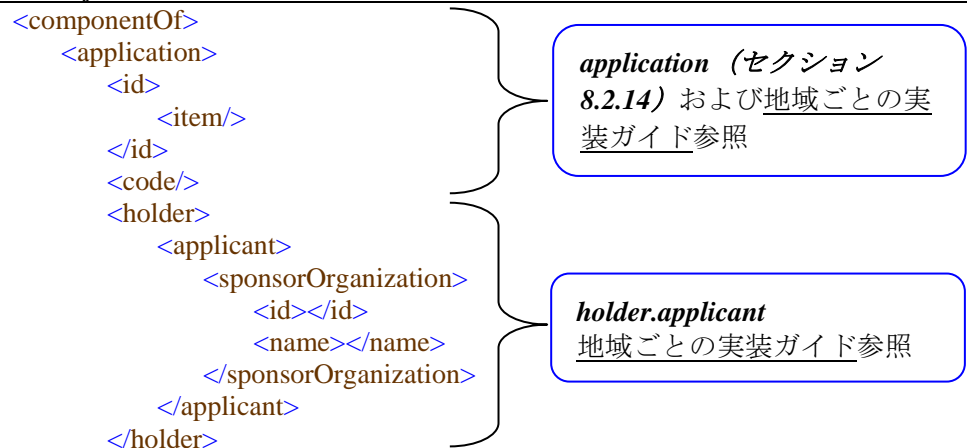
<componentOf>
<application>
<id>
<item/>
</id>
<code/>
<holder>
<applicant>
<sponsorOrganization>
<id></id>
<name></name>
</sponsorOrganization>
</applicant>
</holder>

***application*（セクション *8.2.14*）**および地域ごとの実装ガイド参照

***holder.applicant***
地域ごとの実装ガイド参照